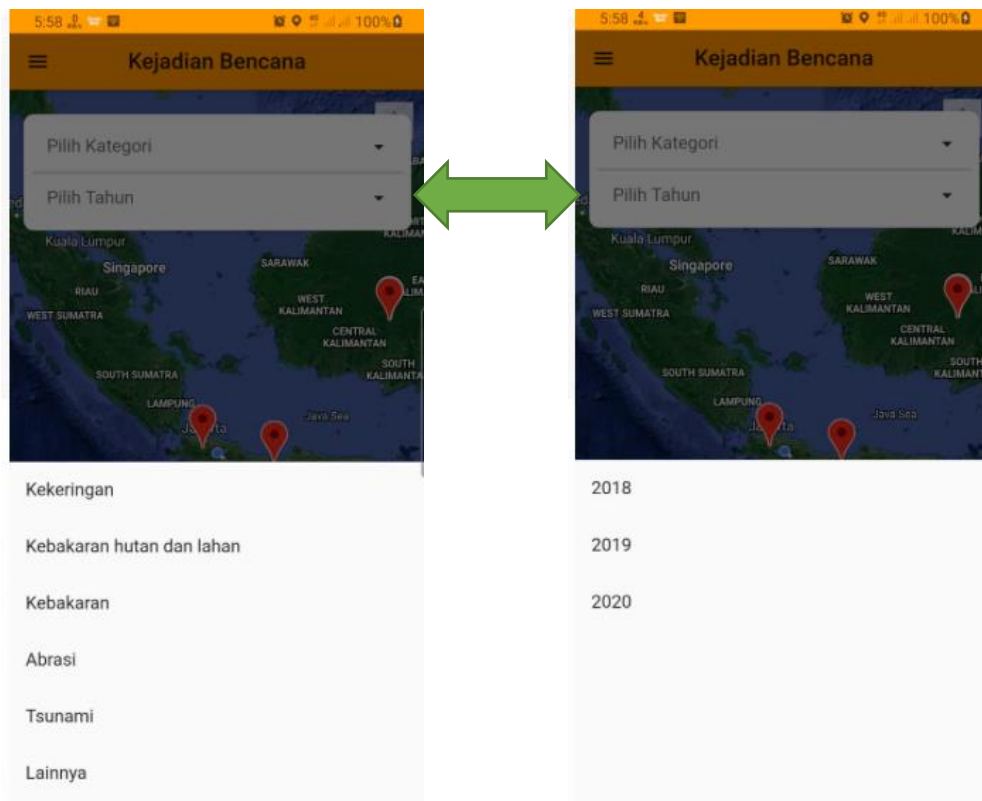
5:58 100%

Kejadian Bencana

Pilih Kategori

Pilih Tahun

Kuala Lumpur
Singapore
SARAWAK
RIAU
WEST SUMATRA
WEST KALIMANTAN
CENTRAL KALIMANTAN
SOUTH KALIMANTAN
SOUTH SUMATRA
LAMPUNG
Jakarta
Java Sea

Kekeringan

Kebakaran hutan dan lahan

Kebakaran

Abrasi

Tsunami

Lainnya

5:58 100%

Kejadian Bencana

Pilih Kategori

Pilih Tahun

Kuala Lumpur
Singapore
SARAWAK
RIAU
WEST SUMATRA
WEST KALIMANTAN
CENTRAL KALIMANTAN
SOUTH KALIMANTAN
SOUTH SUMATRA
LAMPUNG
Jakarta
Java Sea

2018

2019

2020